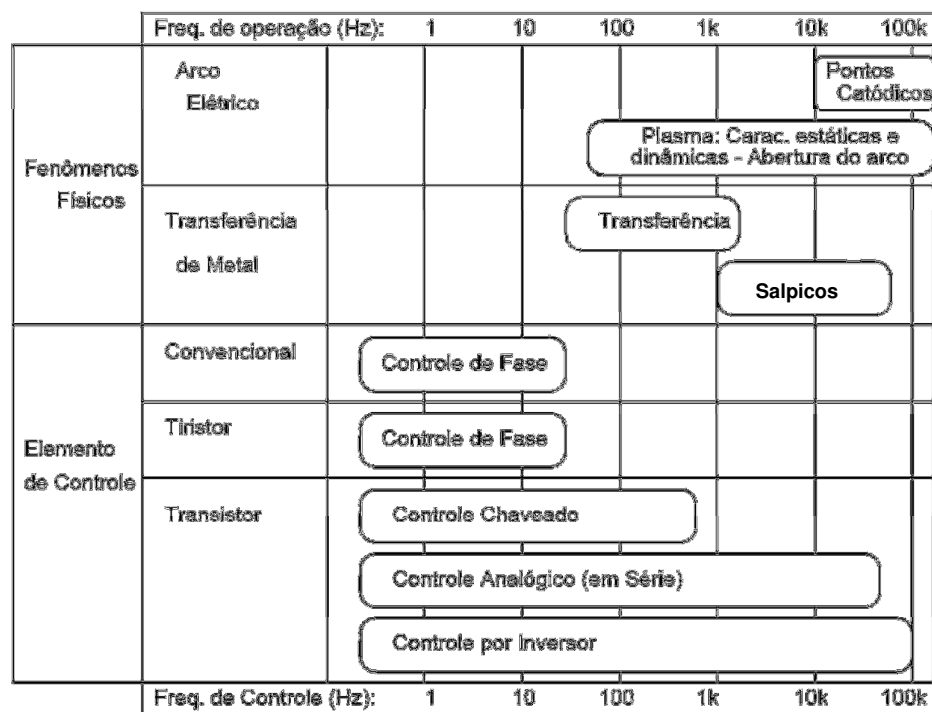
Freq. de operação (Hz): 1 10 100 1k 10k 100k

Fenômenos Físicos

Arco Elétrico

Pontos Catódicos

Plasma: Carac. estáticas e dinâmicas - Abertura do arco

Transferência de Metal

Transferência

Salpicos

Elemento de Controle

Convencional

Controle de Fase

Tiristor

Controle de Fase

Transistor

Controle Chaveado

Controle Analógico (em Série)

Controle por Inversor

Freq. de Controle (Hz): 1 10 100 1k 10k 100k